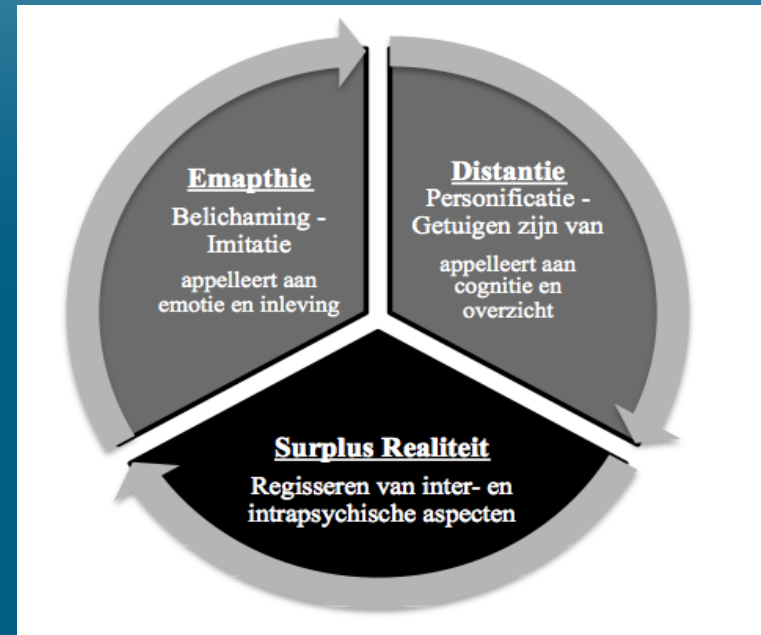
Emapthie
Belichaming - Imitatie
appelleert aan emotie en inleving

Distantie
Personificatie - Getuigen zijn van
appelleert aan cognitie en overzicht

Surplus Realiteit
Regisseren van inter- en intrapsychische aspecten